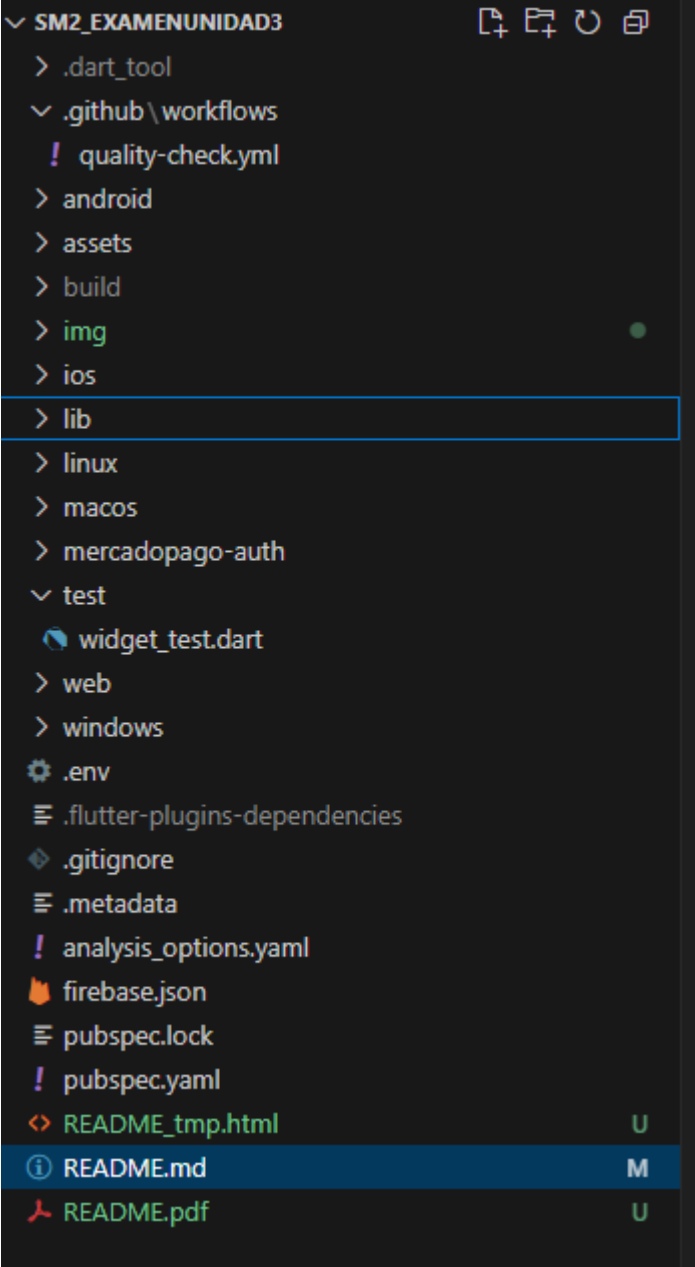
SM2_EXAMENUNIDAD3
.dart_tool
.github\workflows
quality-check.yml
android
assets
build
img
ios
lib
linux
macos
mercadopago-auth
test
widget_test.dart
web
windows
.env
.flutter-plugins-dependencies
.gitignore
.metadata
analysis_options.yaml
firebase.json
pubspec.lock
pubspec.yaml
README_tmp.html U
README.md M
README.pdf U